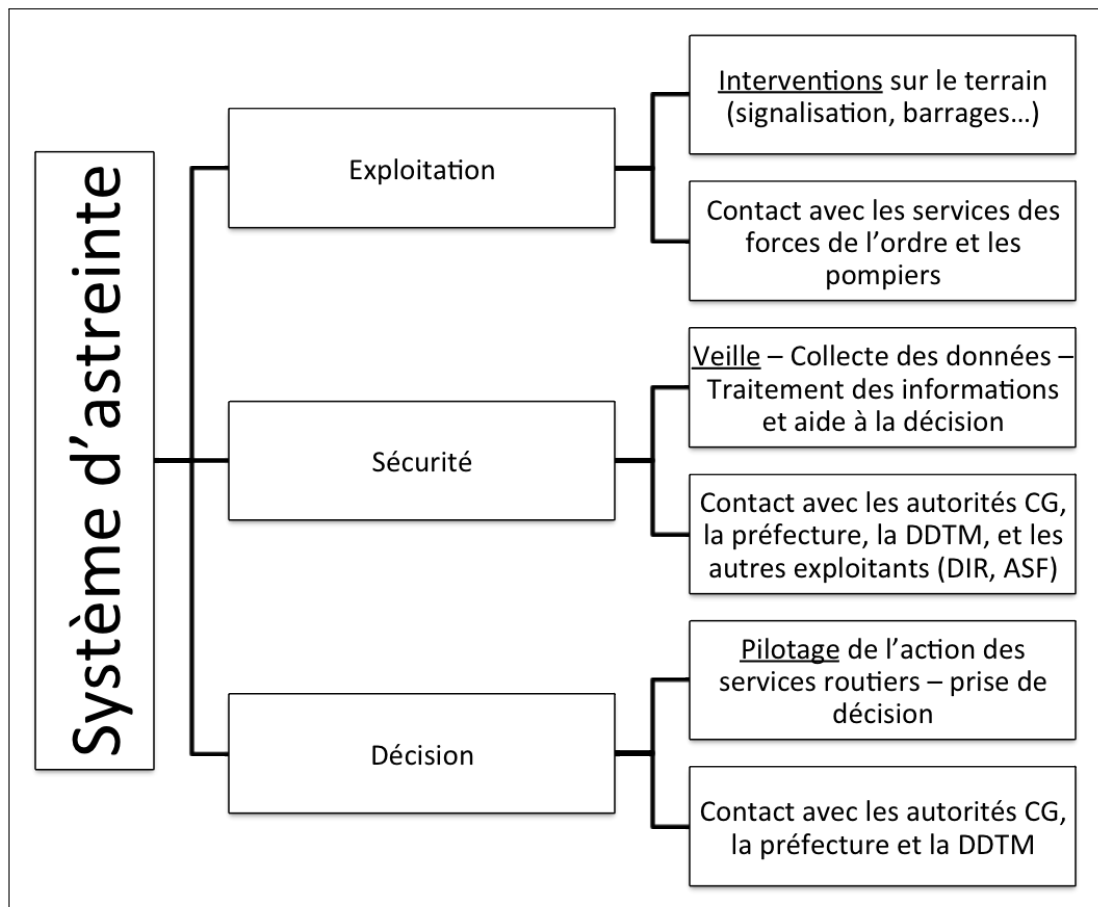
Système d'astreinte

Exploitation

Interventions sur le terrain (signalisation, barrages…)

Contact avec les services des forces de l'ordre et les pompiers

Sécurité

Veille – Collecte des données – Traitement des informations et aide à la décision

Contact avec les autorités CG, la préfecture, la DDTM, et les autres exploitants (DIR, ASF)

Décision

Pilotage de l'action des services routiers – prise de décision

Contact avec les autorités CG, la préfecture et la DDTM